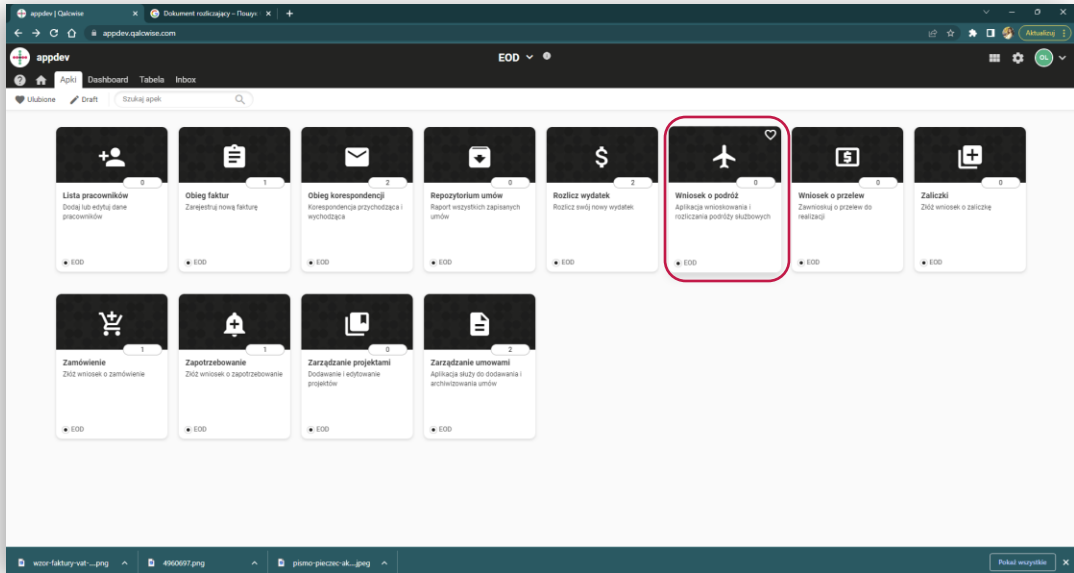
appdev | Qalcwise
Dokument rozliczający – Појус
appdev.qalcwise.com
Aktualizuj
appdev
EOD
Apki Dashboard Tabela Inbox
Ulubione Draft Szukaj apek

0
Lista pracowników
Dodaj lub edytuj dane pracowników
EOD

1
Obieg faktur
Zarejestruj nową fakturę
EOD

2
Obieg korespondencji
Korespondencja przychodząca i wychodząca
EOD

0
Repozytorium umów
Raport wszystkich zapisanych umów
EOD

2
Rozlicz wydatek
Rozlicz swój nowy wydatek
EOD

0
Wniosek o podróż
Aplikacja wnioskowania i rozliczania podróży służbowych
EOD

0
Wniosek o przelew
Zawnioskuj o przelew do realizacji
EOD

0
Zaliczki
Złóż wniosek o zaliczkę
EOD

1
Zamówienie
Złóż wniosek o zamówienie
EOD

1
Zapotrzebowanie
Złóż wniosek o zapotrzebowanie
EOD

0
Zarządzanie projektami
Dodawanie i edytowanie projektów
EOD

2
Zarządzanie umowami
Aplikacja służy do dodawania i archiwizowania umów
EOD

wzor-faktury-vat-....png
4960697.png
pismo-pieczec-ak....jpeg
Pokaż wszystkie